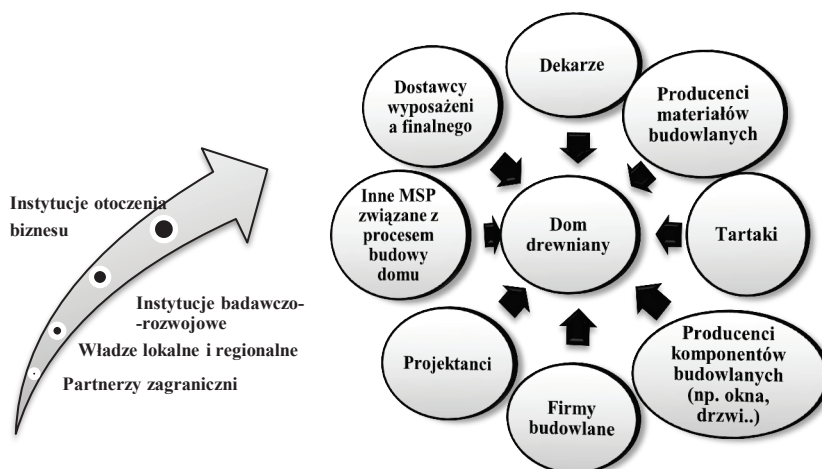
Instytucje otoczenia biznesu

Instytucje badawczo--rozwojowe

Władze lokalne i regionalne

Partnerzy zagraniczni

Dekarze

Dostawcy wyposażeni a finalnego

Producenci materiałów budowlanych

Inne MSP związane z procesem budowy domu

Dom drewniany

Tartaki

Projektanci

Producenci komponentów budowlanych (np. okna, drzwi..)

Firmy budowlane